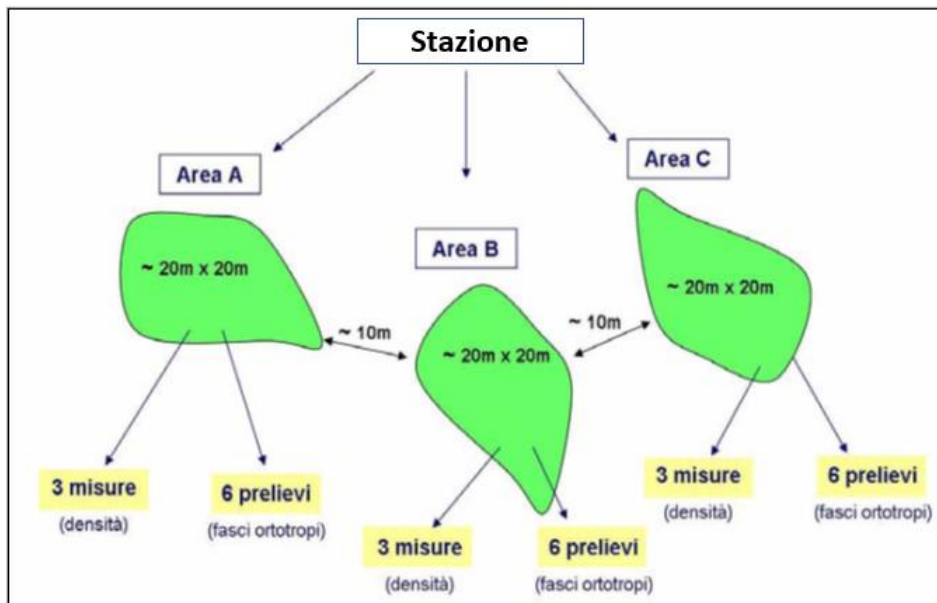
Stazione

Area A

~ 20m x 20m

~ 10m

Area B

~ 20m x 20m

~ 10m

Area C

~ 20m x 20m

3 misure
(densità)

6 prelievi
(fasci ortotropi)

3 misure
(densità)

6 prelievi
(fasci ortotropi)

3 misure
(densità)

6 prelievi
(fasci ortotropi)